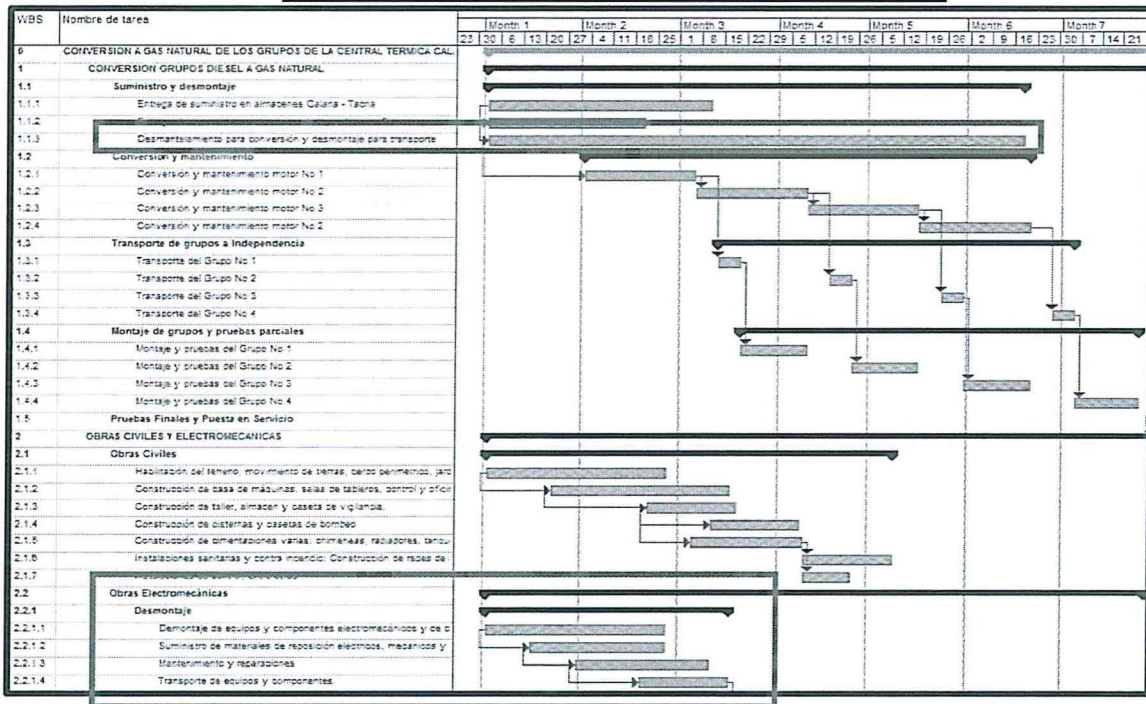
| WBS | Nombre de tarea |
|---|---|
| 0 | CONVERSION A GAS NATURAL DE LOS GRUPOS DE LA CENTRAL TERMICA CAL |
| 1 | CONVERSION GRUPOS DIESEL A GAS NATURAL |
| 1.1 | Suministro y desmontaje |
| 1.1.1 | Entrega de suministro en almacenes Calana - Tacna |
| 1.1.2 | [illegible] |
| 1.1.3 | Desmantelamiento para conversión y desmontaje para transporte |
| 1.2 | Conversion y mantenimiento |
| 1.2.1 | Conversión y mantenimiento motor No 1 |
| 1.2.2 | Conversión y mantenimiento motor No 2 |
| 1.2.3 | Conversión y mantenimiento motor No 3 |
| 1.2.4 | Conversión y mantenimiento motor No 2 |
| 1.3 | Transporte de grupos a Independencia |
| 1.3.1 | Transporte del Grupo No 1 |
| 1.3.2 | Transporte del Grupo No 2 |
| 1.3.3 | Transporte del Grupo No 3 |
| 1.3.4 | Transporte del Grupo No 4 |
| 1.4 | Montaje de grupos y pruebas parciales |
| 1.4.1 | Montaje y pruebas del Grupo No 1 |
| 1.4.2 | Montaje y pruebas del Grupo No 2 |
| 1.4.3 | Montaje y pruebas del Grupo No 3 |
| 1.4.4 | Montaje y pruebas del Grupo No 4 |
| 1.5 | Pruebas Finales y Puesta en Servicio |
| 2 | OBRAS CIVILES Y ELECTROMECANICAS |
| 2.1 | Obras Civiles |
| 2.1.1 | Habilitación del terreno, movimiento de tierras, cerco perimetrico, jard |
| 2.1.2 | Construcción de casa de máquinas, salas de tableros, control y oficir |
| 2.1.3 | Construcción de taller, almacen y caseta de vigilancia. |
| 2.1.4 | Construcción de cisternas y casetas de bombeo |
| 2.1.5 | Construcción de cimentaciones varias: chimeneas, radiadores, tanqu |
| 2.1.6 | Instalaciones sanitarias y contra incendio: Construcción de redes de |
| 2.1.7 | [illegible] |
| 2.2 | Obras Electromecánicas |
| 2.2.1 | Desmontaje |
| 2.2.1.1 | Desmontaje de equipos y componentes electromecánicos y de c |
| 2.2.1.2 | Suministro de materiales de reposición electricos, mecanicos y |
| 2.2.1.3 | Mantenimiento y reparaciones |
| 2.2.1.4 | Transporte de equipos y componentes |

Month 1 | Month 2 | Month 3 | Month 4 | Month 5 | Month 6 | Month 7
23 | 30 | 6 | 13 | 20 | 27 | 4 | 11 | 18 | 25 | 1 | 8 | 15 | 22 | 29 | 5 | 12 | 19 | 26 | 5 | 12 | 19 | 26 | 2 | 9 | 16 | 23 | 30 | 7 | 14 | 21